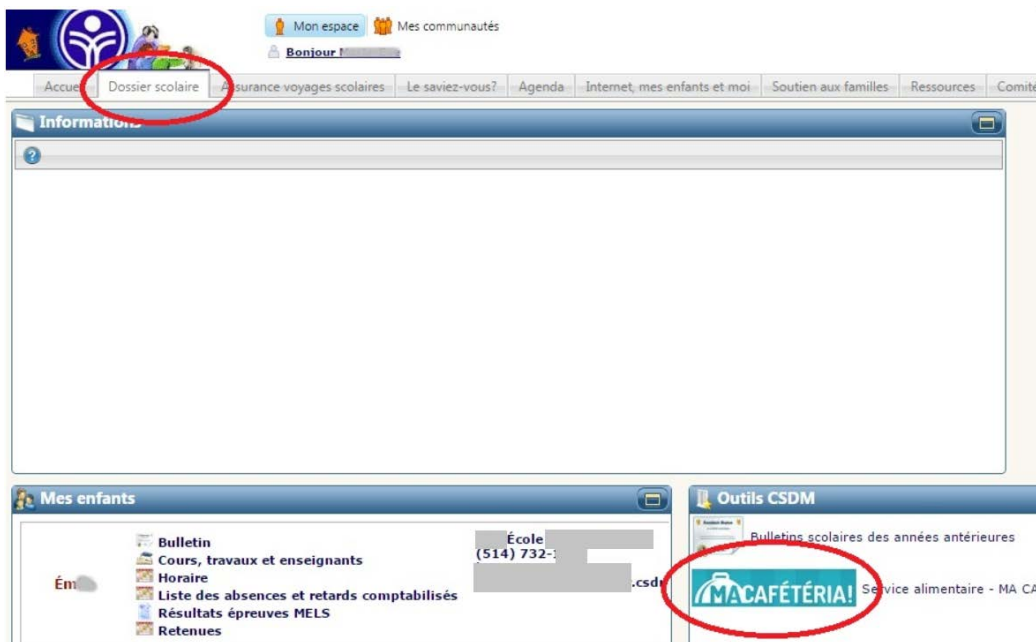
Mon espace
Mes communautés
Bonjour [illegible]

Accueil
Dossier scolaire
Assurance voyages scolaires
Le saviez-vous?
Agenda
Internet, mes enfants et moi
Soutien aux familles
Ressources
Comité

Informations

Mes enfants

Ém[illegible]

Bulletin
Cours, travaux et enseignants
Horaire
Liste des absences et retards comptabilisés
Résultats épreuves MELS
Retenues

École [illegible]
(514) 732-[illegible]
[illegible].csd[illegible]

Outils CSDM

Bulletins scolaires des années antérieures

MA CAFÉTÉRIA!
Service alimentaire - MA CA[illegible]